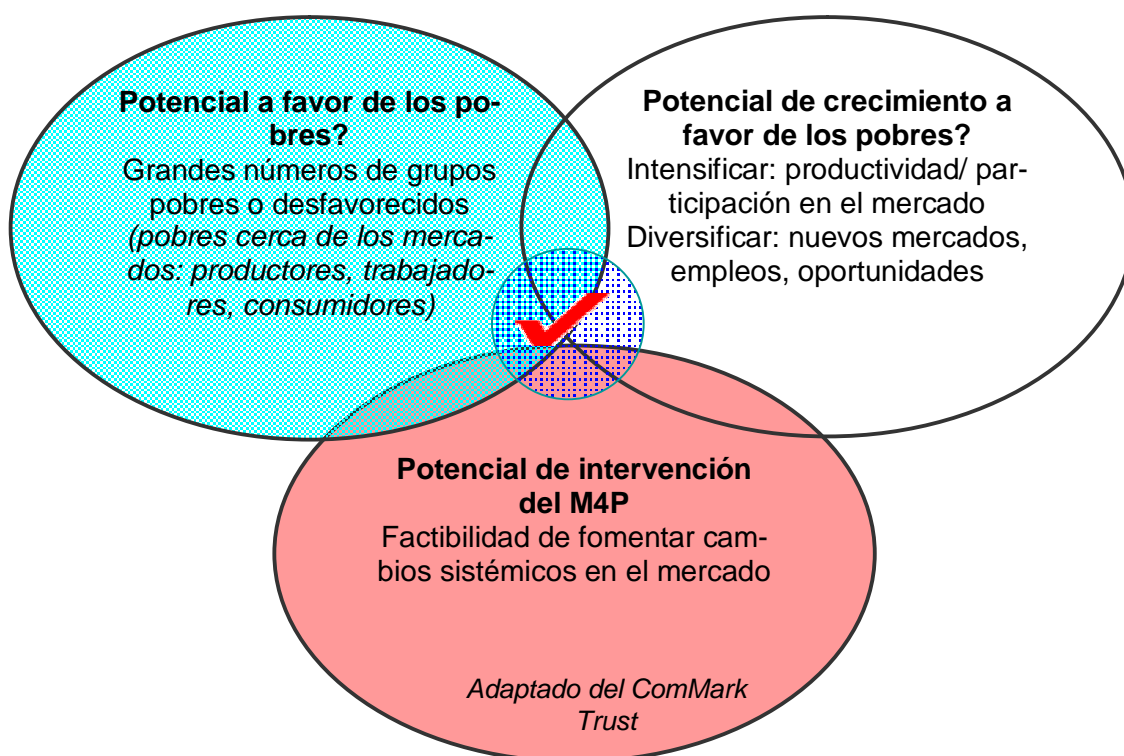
**Potencial a favor de los pobres?**
Grandes números de grupos pobres o desfavorecidos
*(pobres cerca de los mercados: productores, trabajadores, consumidores)*

**Potencial de crecimiento a favor de los pobres?**
Intensificar: productividad/ participación en el mercado
Diversificar: nuevos mercados, empleos, oportunidades

**Potencial de intervención del M4P**
Factibilidad de fomentar cambios sistémicos en el mercado

*Adaptado del ComMark Trust*